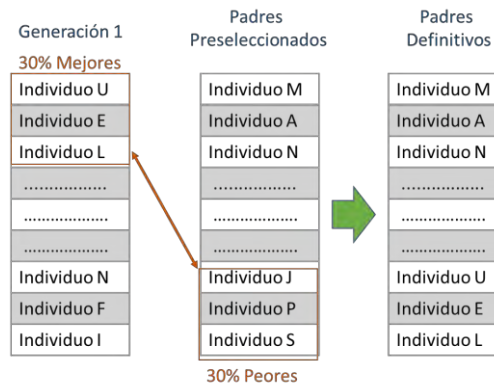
Generación 1

30% Mejores

| Individuo U |
|---|
| Individuo E |
| Individuo L |
| .................. |
| .................. |
| .................. |
| Individuo N |
| Individuo F |
| Individuo I |

Padres Preseleccionados

| Individuo M |
|---|
| Individuo A |
| Individuo N |
| .................. |
| .................. |
| .................. |
| Individuo J |
| Individuo P |
| Individuo S |

30% Peores

Padres Definitivos

| Individuo M |
|---|
| Individuo A |
| Individuo N |
| .................. |
| .................. |
| .................. |
| Individuo U |
| Individuo E |
| Individuo L |